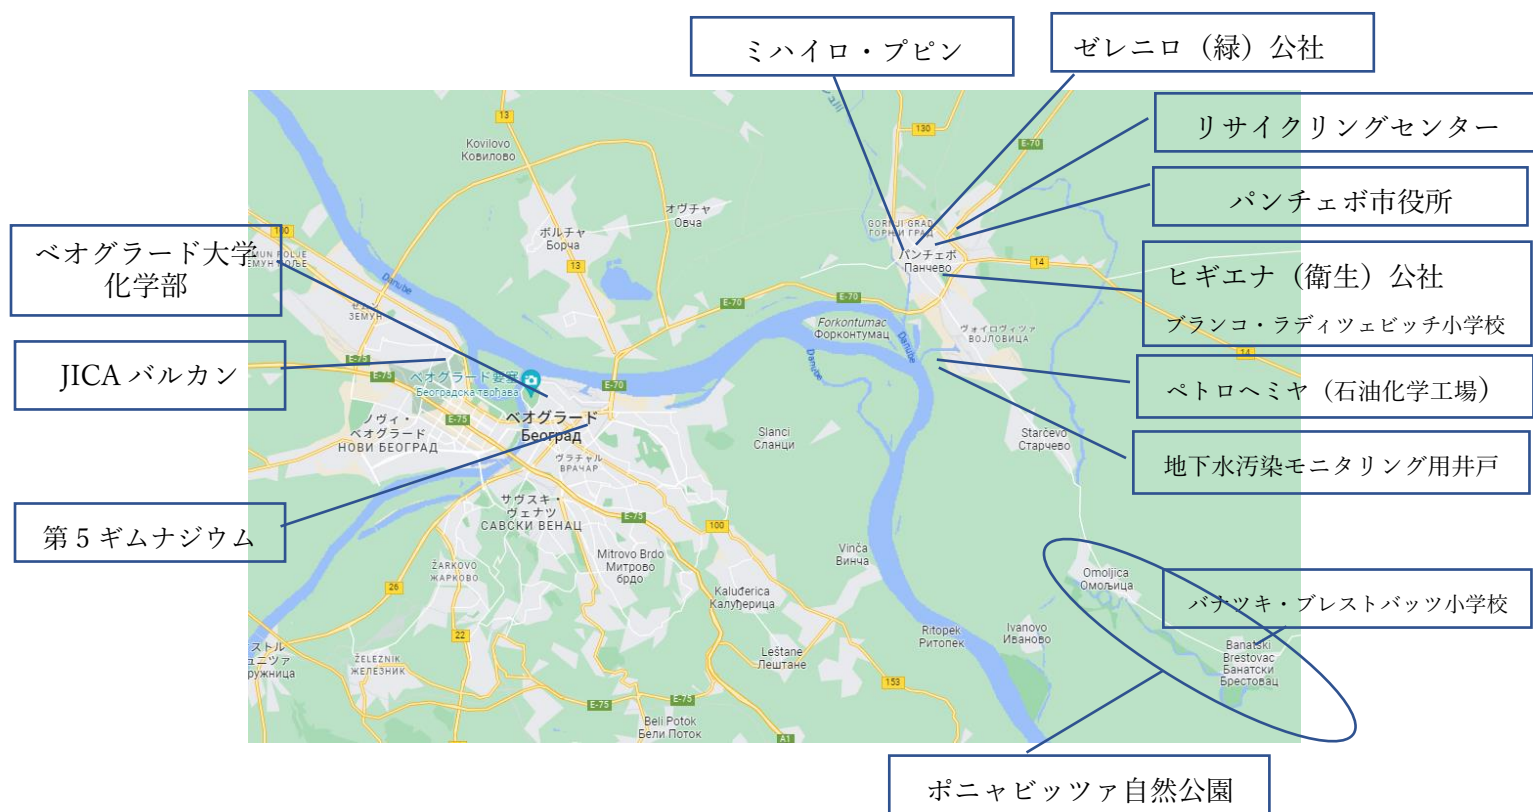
ミハイロ・プピン

ゼレニロ（緑）公社

リサイクリングセンター

パンチェボ市役所

ヒギエナ（衛生）公社

ブランコ・ラディツェビッチ小学校

ペトロヘミヤ（石油化学工場）

地下水汚染モニタリング用井戸

バナツキ・ブレストバッツ小学校

ポニャビッツァ自然公園

ベオグラード大学化学部

JICA バルカン

第 5 ギムナジウム

Kovilovo
Ковилово

オヴチャ
Овча

ボルチャ
Борча

ZEMUN POLJE
ЗЕМУН ПОЉЕ

ЗЕМУН

ベオグラード要塞
Београдска тврђава

ベオグラード
Београд

ノヴィ・ベオグラード
НОВИ БЕОГРАД

ヴラチャル
ВРАЧАР

サヴスキ・ヴェナツ
САВСКИ ВЕНАЦ

Mitrovo Brdo
Митрово брдо

Kaluđerica
Калуђерица

ŽARKOVO
ЖАРКОВО

ŽELEZNIK
ЖЕЛЕЗНИК

ストル
ニツァ
ружница

Leštane
Лештане

Beli Potok
Бели Поток

Slanci
Сланци

Vinča
Винча

Ritopek
Ритопек

Ivanovo
Иваново

Omoljica
Омољица

Banatski Brestovac
Банатски Брестовац

Starčevo
Старчево

Forkontumac
Форконтумац

ヴォイロヴィツァ
ВОЈЛОВИЦА

パンチェボ
Панчево

GORNJI GRAD
ГОРЊИ ГРАД

Danube

13

130

E-70

14

E-75

100

26

22

153

A1